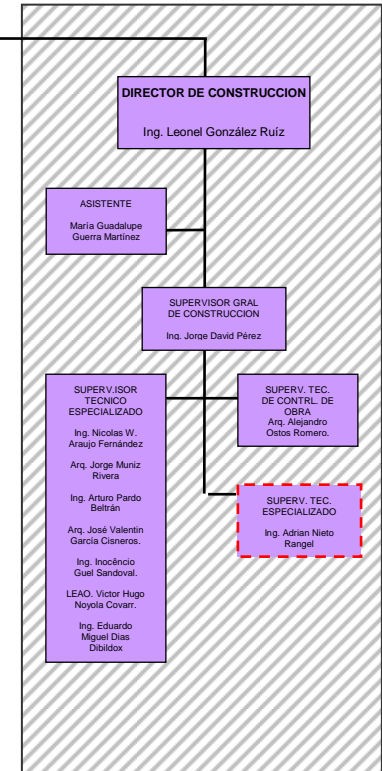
DIRECTOR DE CONSTRUCCION

Ing. Leonel González Ruíz

ASISTENTE

María Guadalupe Guerra Martínez

SUPERVISOR GRAL DE CONSTRUCCION

Ing. Jorge David Pérez

SUPERV.ISOR TECNICO ESPECIALIZADO

Ing. Nicolas W. Araujo Fernández

Arq. Jorge Muniz Rivera

Ing. Arturo Pardo Beltrán

Arq. José Valentin García Cisneros.

Ing. Inocêncio Guel Sandoval.

LEAO. Victor Hugo Noyola Covarr.

Ing. Eduardo Miguel Dias Dibildox

SUPERV. TEC. DE CONTRL. DE OBRA

Arq. Alejandro Ostos Romero.

SUPERV. TEC. ESPECIALIZADO

Ing. Adrian Nieto Rangel